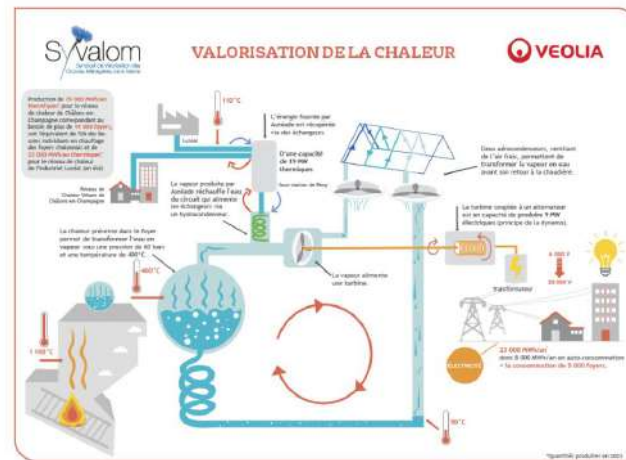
Syvalom
Syndicat de Valorisation des Ordures Ménagères de la Marne

VALORISATION DE LA CHALEUR

VEOLIA

Production de 35 000 MWh/an thermiques* pour le réseau de chaleur de Châlons en Champagne correspondant au besoin de plus de 14 000 foyers, soit l'équivalent de 1/4 des besoins individuels en chauffage des foyers châlonnais et de 22 000 MWh/an thermiques* pour le réseau de chaleur de l'industriel Luzéal (en été)

110°C

Luzéal

L'énergie fournie par Azelade est récupérée via des échangeurs.

D'une capacité de 11 MW thermiques

Sous-station de Recy

Réseau de Chaleur Urbain de Châlons en Champagne

Le vapeur produite par Azelade réchauffe l'eau du circuit qui alimente les échangeurs via un hydrocondenseur.

Deux aérocondenseurs, ventilant de l'air frais, permettent de transformer la vapeur en eau avant son retour à la chaudière.

La chaleur présente dans le foyer permet de transformer l'eau en vapeur sous une pression de 40 bars et une température de 400°C.

400°C

La vapeur alimente une turbine.

La turbine couplée à un alternateur est capable de produire 9 MW électriques (principe de la dynamo).

6 000 V

20 000 V

transformateur

1 100°C

ÉLECTRICITÉ

22 000 MWh/an dont 8 000 MWh/an en auto-consommation = la consommation de 5 000 foyers.

90°C

*Quantités produites en 2023